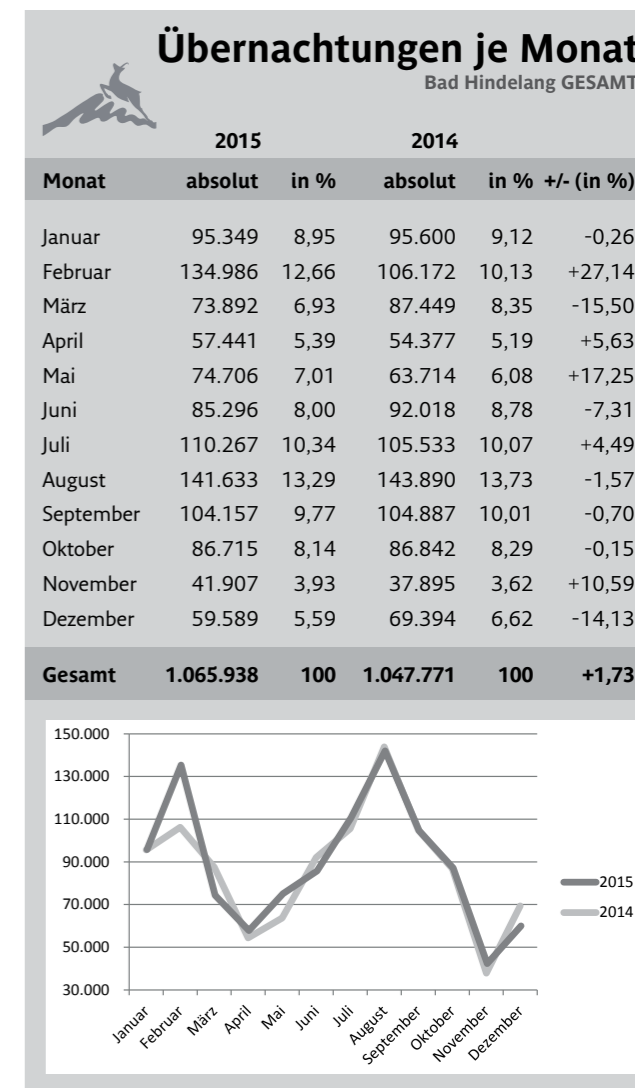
Übernachtungen je Monat
Bad Hindelang GESAMT

| | 2015 | | 2014 | | |
|---|---|---|---|---|---|
| Monat | absolut | in % | absolut | in % | +/- (in %) |
| Januar | 95.349 | 8,95 | 95.600 | 9,12 | -0,26 |
| Februar | 134.986 | 12,66 | 106.172 | 10,13 | +27,14 |
| März | 73.892 | 6,93 | 87.449 | 8,35 | -15,50 |
| April | 57.441 | 5,39 | 54.377 | 5,19 | +5,63 |
| Mai | 74.706 | 7,01 | 63.714 | 6,08 | +17,25 |
| Juni | 85.296 | 8,00 | 92.018 | 8,78 | -7,31 |
| Juli | 110.267 | 10,34 | 105.533 | 10,07 | +4,49 |
| August | 141.633 | 13,29 | 143.890 | 13,73 | -1,57 |
| September | 104.157 | 9,77 | 104.887 | 10,01 | -0,70 |
| Oktober | 86.715 | 8,14 | 86.842 | 8,29 | -0,15 |
| November | 41.907 | 3,93 | 37.895 | 3,62 | +10,59 |
| Dezember | 59.589 | 5,59 | 69.394 | 6,62 | -14,13 |
| Gesamt | 1.065.938 | 100 | 1.047.771 | 100 | +1,73 |

150.000
130.000
110.000
90.000
70.000
50.000
30.000
Januar Februar März April Mai Juni Juli August September Oktober November Dezember
2015
2014